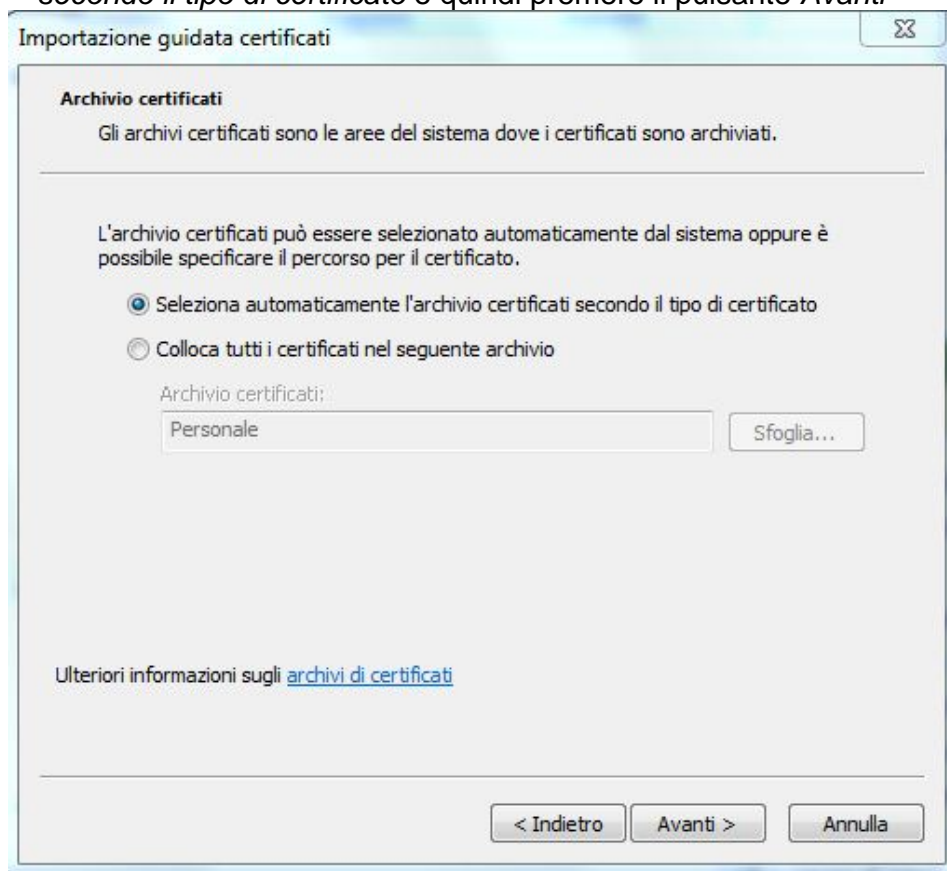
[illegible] secondo il tipo di certificato e quindi premere il pulsante Avanti.

Importazione guidata certificati

Archivio certificati

Gli archivi certificati sono le aree del sistema dove i certificati sono archiviati.

L'archivio certificati può essere selezionato automaticamente dal sistema oppure è possibile specificare il percorso per il certificato.

Seleziona automaticamente l'archivio certificati secondo il tipo di certificato

Colloca tutti i certificati nel seguente archivio

Archivio certificati:

Personale

Sfoglia...

Ulteriori informazioni sugli archivi di certificati

< Indietro

Avanti >

Annulla